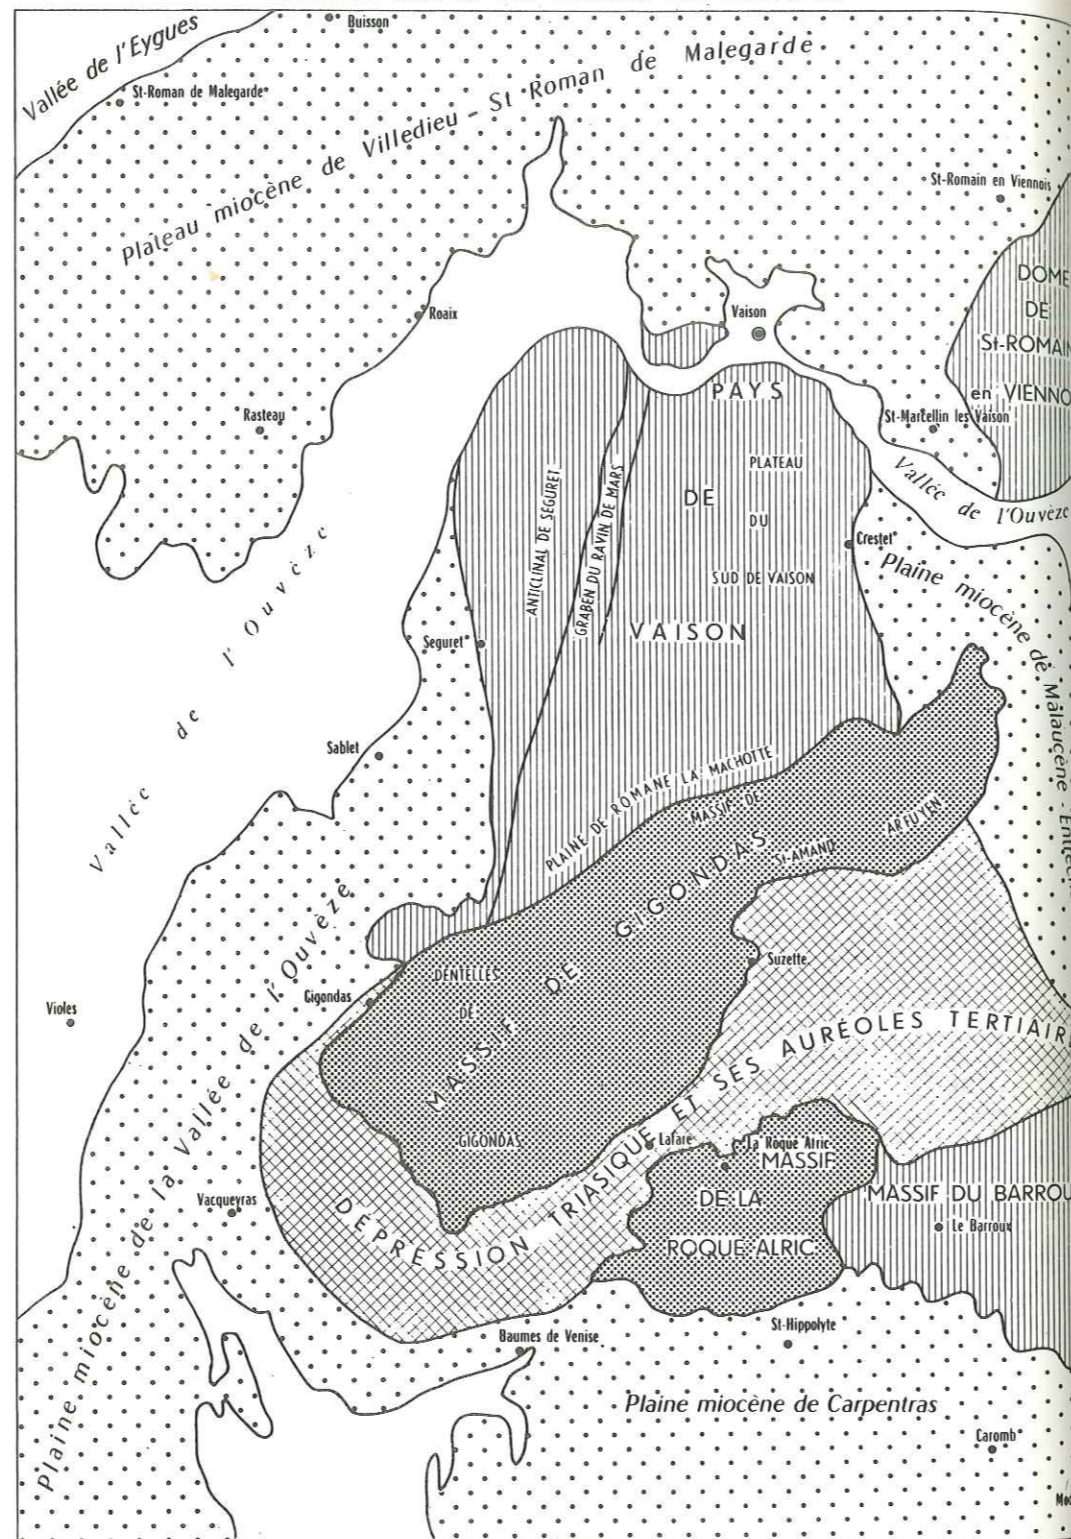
Buisson

Vallée de l'Eygues

St-Roman de Malegarde

Plateau miocène de Villedieu - St Roman de Malegarde

St-Romain en Viennois

DOME DE St-ROMAIN en VIENNO

Roaix

Vaison

PAYS DE VAISON

Rasteau

St-Marcellin les Vaison

PLATEAU DU SUD DE VAISON

Vallée de l'Ouvèze

ANTICLINAL DE SEGURET

GRABEN DU RAVIN DE MARS

Crestet

Plaine miocène de Malaucène - Entrec

Vallée de l'Ouvèze

Seguret

Sablet

PLAINE DE ROMANE LA MACHOTTE

MASSIF DE ST-AMAND

ARFUYEN

MASSIF DE GIGONDAS

Suzette

DENTELLES DE GIGONDAS

Gigondas

Violes

MASSIF DE GIGONDAS

DEPRESSION TRIASIQUE ET SES AURÉOLES TERTIAIR

Plaine miocène de la Vallée de l'Ouvèze

Lafare

La Roque Alric

MASSIF DE LA ROQUE ALRIC

MASSIF DU BARROU

Le Barroux

Vacqueyras

Baumes de Venise

St-Hippolyte

Plaine miocène de Carpentras

Caromb

Mo